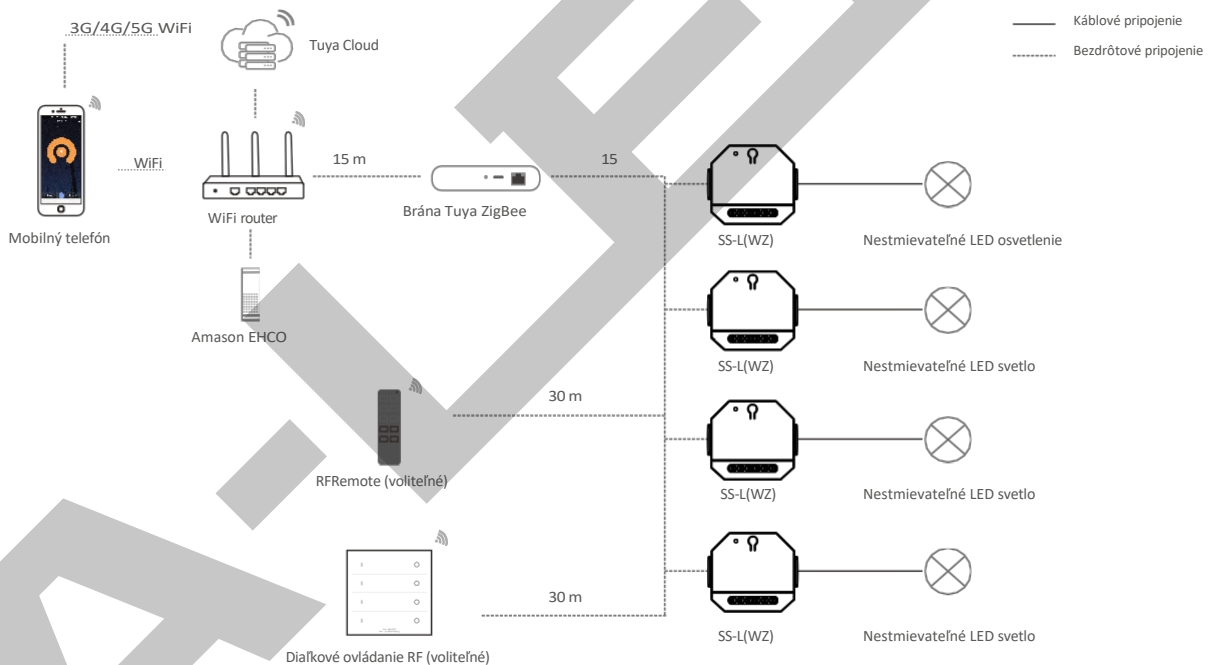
3G/4G/5G WiFi

Tuya Cloud

Káblové pripojenie

Bezdrôtové pripojenie

WiFi

Mobilný telefón

WiFi router

15 m

Brána Tuya ZigBee

15

SS-L(WZ)

Nestmievateľné LED osvetlenie

Amason EHCO

SS-L(WZ)

Nestmievateľné LED svetlo

30 m

RFRemote (voliteľné)

SS-L(WZ)

Nestmievateľné LED svetlo

30 m

Diaľkové ovládanie RF (voliteľné)

SS-L(WZ)

Nestmievateľné LED svetlo